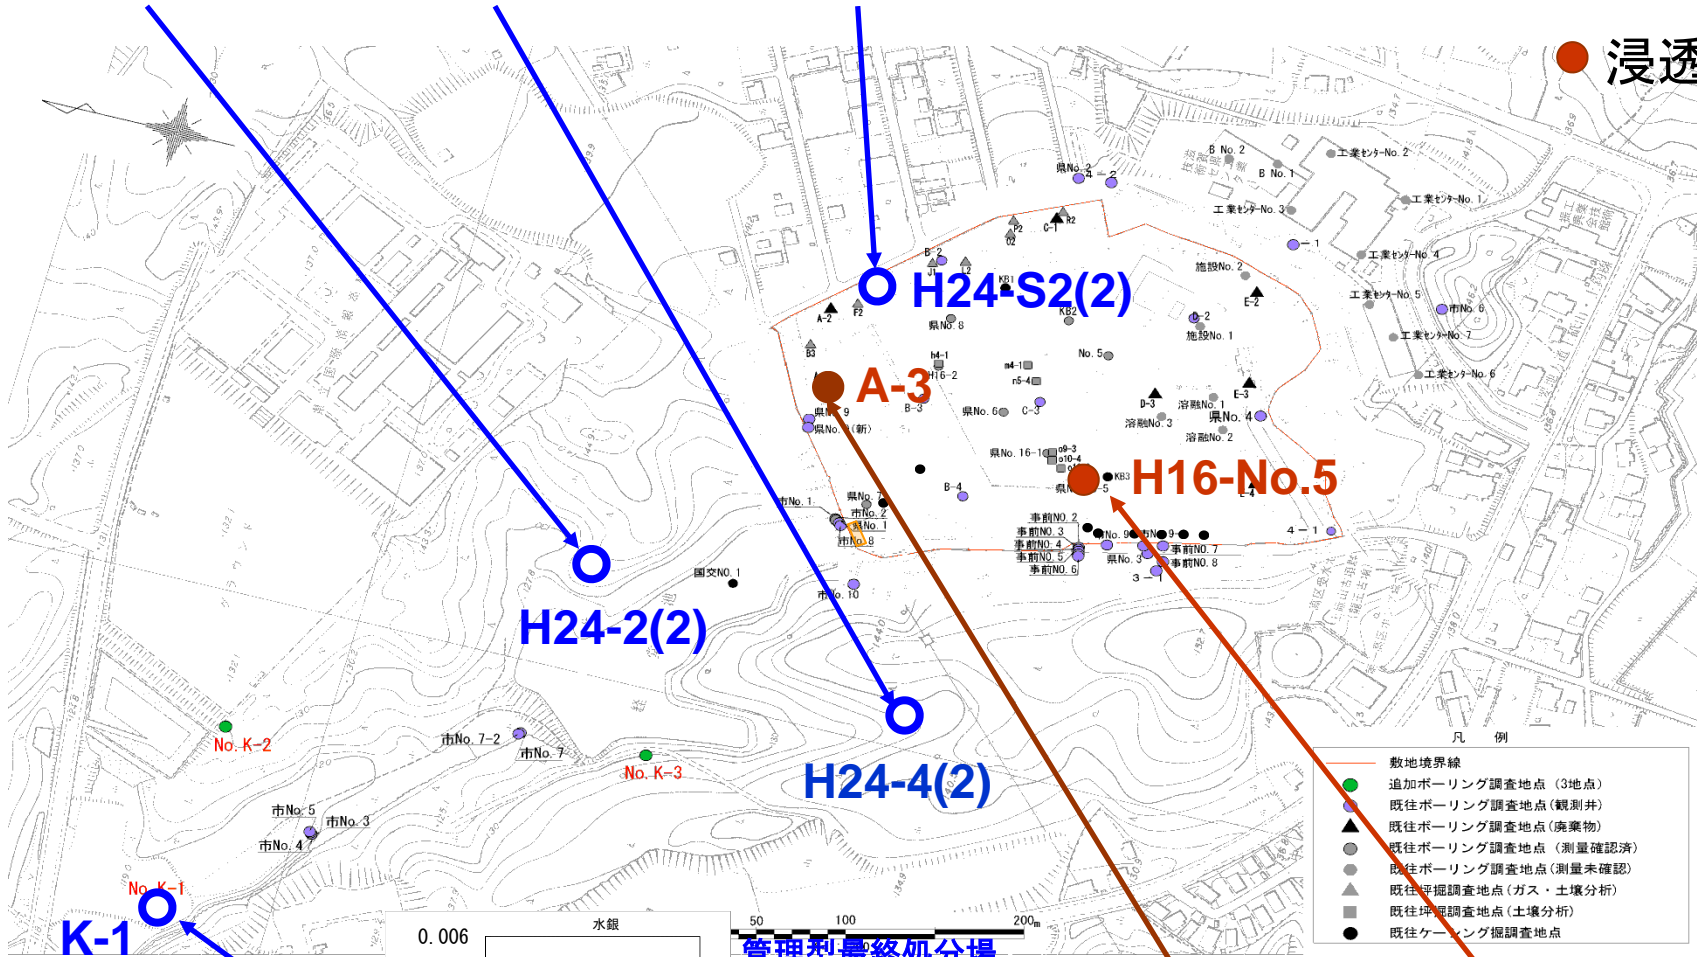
浸透

H24-S2(2)

A-3

H16-No.5

H24-2(2)

H24-4(2)

K-1

No. K-1

No. K-2

No. K-3

市No. 7-2
市No. 7
市No. 5
市No. 3
市No. 4
市No. 1
市No. 2
市No. 8
市No. 10
国交NO. 1
県No. 7
県No. 1
県No. 9
県No. 4
県No. 8
県No. 6
県No. 2
県No. 3
県No. 16-1
事前NO. 2
事前NO. 3
事前NO. 4
事前NO. 5
事前NO. 6
事前NO. 7
事前NO. 8
施設No. 1
施設No. 2
溶融No. 1
溶融No. 2
溶融No. 3
No. 5
B No. 2
B No. 1
工業センターNo. 1
工業センターNo. 2
工業センターNo. 3
工業センターNo. 4
工業センターNo. 5
工業センターNo. 6
工業センターNo. 7
市No. 6
A-2
B-2
B-3
B-4
C-1
C-3
D-2
D-3
E-2
E-3
E-4
F2
P2
R2
J1
B3
KB1
KB2
KB3
H16-2
4-1
3-1

凡 例
敷地境界線
追加ボーリング調査地点（3地点）
既往ボーリング調査地点（観測井）
既往ボーリング調査地点（廃棄物）
既往ボーリング調査地点（測量確認済）
既往ボーリング調査地点（測量未確認）
既往坪掘調査地点（ガス・土壌分析）
既往坪掘調査地点（土壌分析）
既往ケーシング掘調査地点

0. 006
水銀
50
100
200m
管理型最終処分場